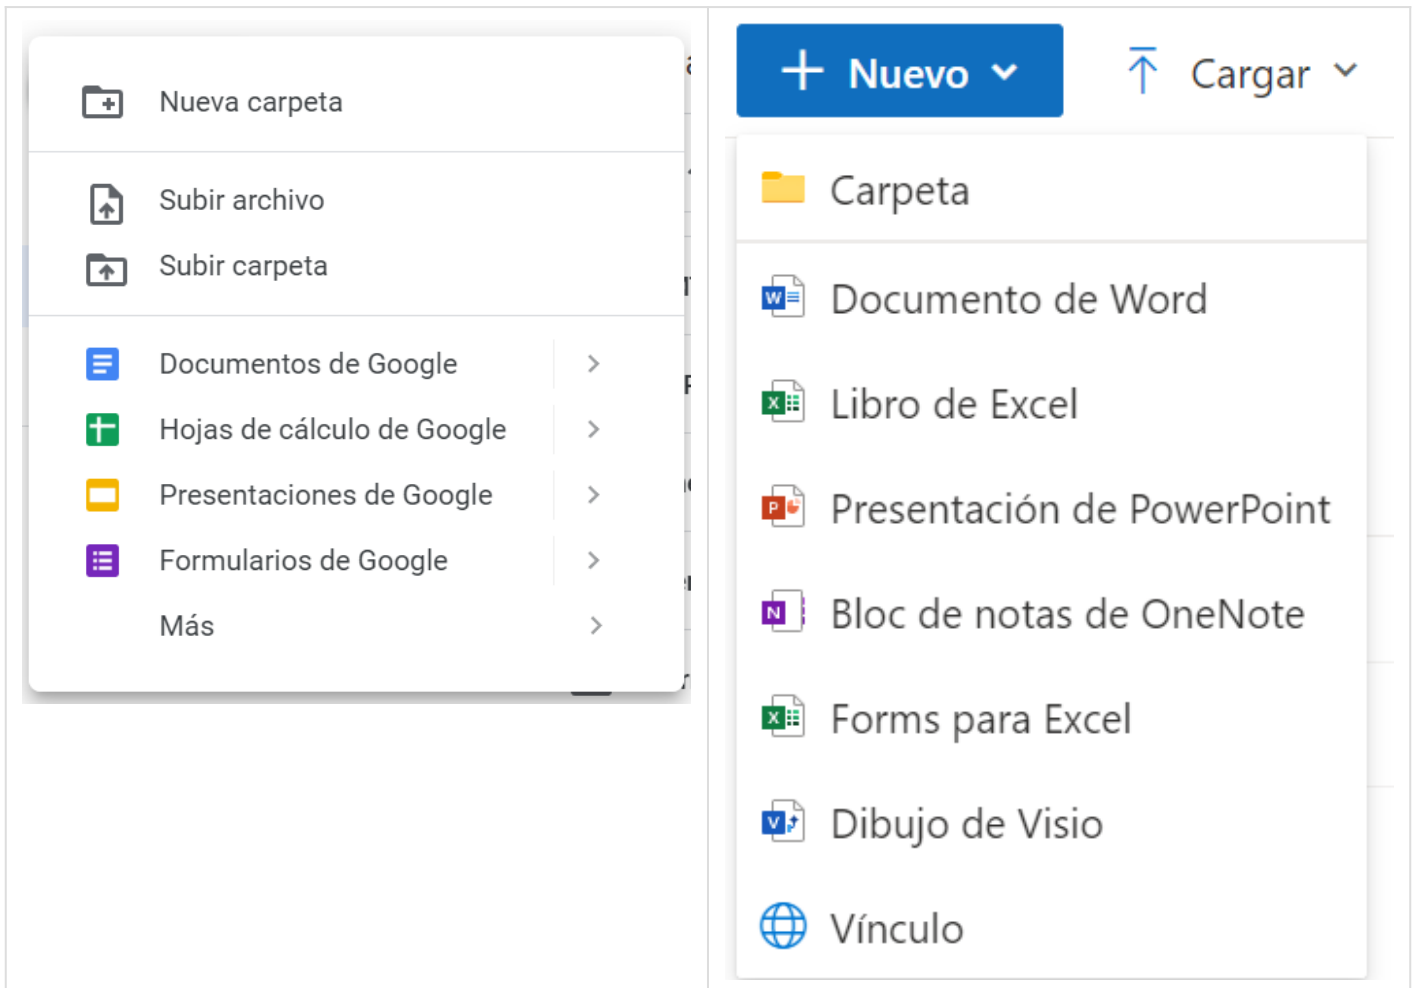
Nueva carpeta

Subir archivo
Subir carpeta

Documentos de Google
Hojas de cálculo de Google
Presentaciones de Google
Formularios de Google
Más

+ Nuevo
Cargar

Carpeta

Documento de Word
Libro de Excel
Presentación de PowerPoint
Bloc de notas de OneNote
Forms para Excel
Dibujo de Visio
Vínculo